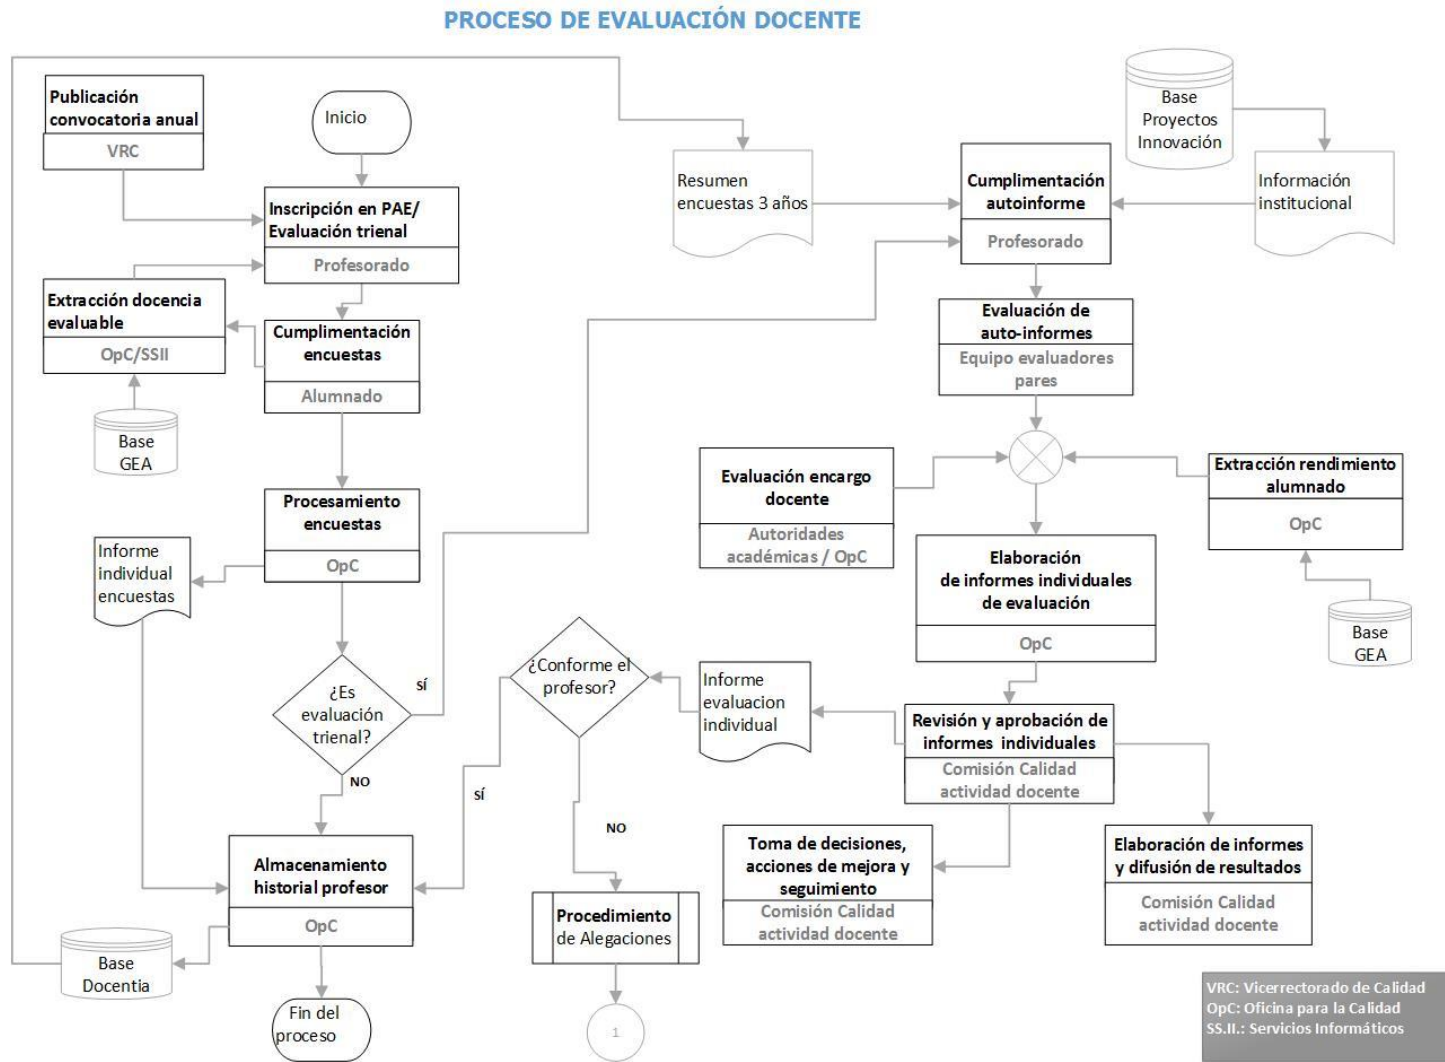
PROCESO DE EVALUACIÓN DOCENTE

Publicación convocatoria anual
VRC

Inicio

Inscripción en PAE/ Evaluación trienal
Profesorado

Extracción docencia evaluable
OpC/SSII

Base GEA

Cumplimentación encuestas
Alumnado

Procesamiento encuestas
OpC

Informe individual encuestas

¿Es evaluación trienal?

sí

NO

Almacenamiento historial profesor
OpC

Base Docentia

Fin del proceso

Resumen encuestas 3 años

Base Proyectos Innovación

Información institucional

Cumplimentación autoinforme
Profesorado

Evaluación de auto-informes
Equipo evaluadores pares

Evaluación encargo docente
Autoridades académicas / OpC

Extracción rendimiento alumnado
OpC

Base GEA

Elaboración de informes individuales de evaluación
OpC

¿Conforme el profesor?

sí

NO

Informe evaluacion individual

Revisión y aprobación de informes individuales
Comisión Calidad actividad docente

Procedimiento de Alegaciones

1

Toma de decisiones, acciones de mejora y seguimiento
Comisión Calidad actividad docente

Elaboración de informes y difusión de resultados
Comisión Calidad actividad docente

VRC: Vicerrectorado de Calidad
OpC: Oficina para la Calidad
SS.II.: Servicios Informáticos